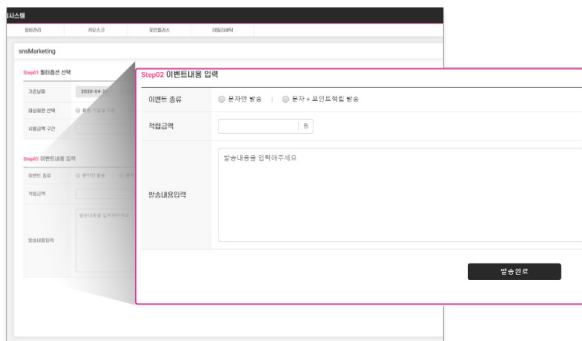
시스템

snsMarketing

Step01 필터옵션 선택

2020-04-01

Step02 이벤트내용 입력

Step02 이벤트내용 입력

| 이벤트 종류 | 문자만 발송 \| 문자 + 포인트적립 발송 |
|---|---|
| 적립금액 | 원 |
| 발송내용입력 | 발송내용을 입력해주세요 |

발송완료